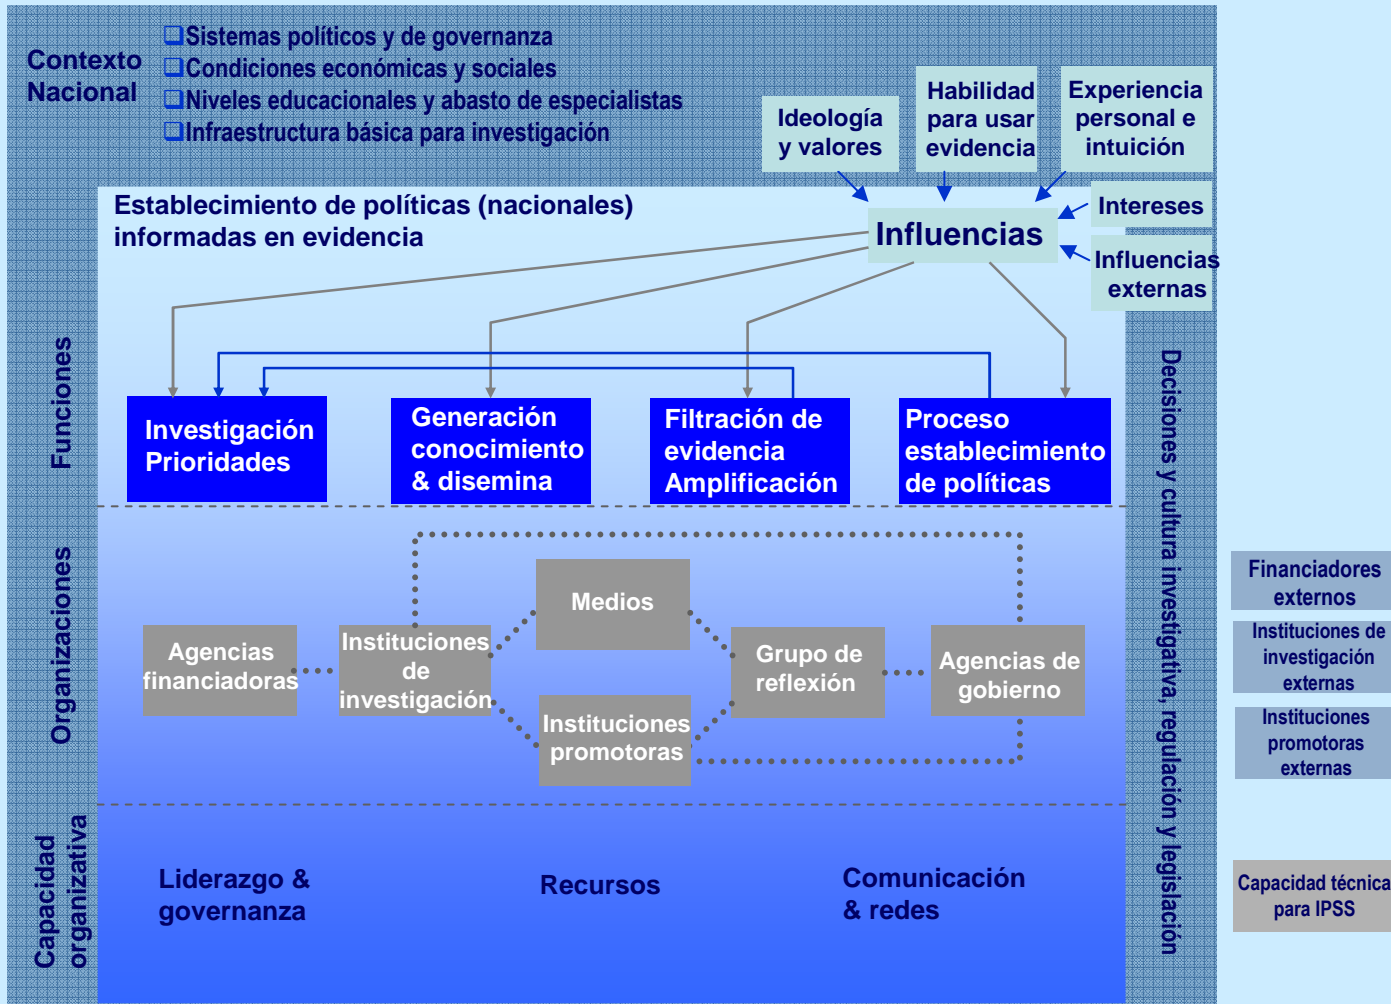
Contexto Nacional

❑Sistemas políticos y de governanza
❑Condiciones económicas y sociales
❑Niveles educacionales y abasto de especialistas
❑Infraestructura básica para investigación

Ideología y valores

Habilidad para usar evidencia

Experiencia personal e intuición

Intereses

Influencias externas

Influencias

Establecimiento de políticas (nacionales) informadas en evidencia

Funciones

Investigación Prioridades

Generación conocimiento & disemina

Filtración de evidencia Amplificación

Proceso establecimiento de políticas

Organizaciones

Medios

Agencias financiadoras

Instituciones de investigación

Grupo de reflexión

Agencias de gobierno

Instituciones promotoras

Capacidad organizativa

Liderazgo & governanza

Recursos

Comunicación & redes

Decisiones y cultura investigativa, regulación y legislación

Financiadores externos

Instituciones de investigación externas

Instituciones promotoras externas

Capacidad técnica para IPSS